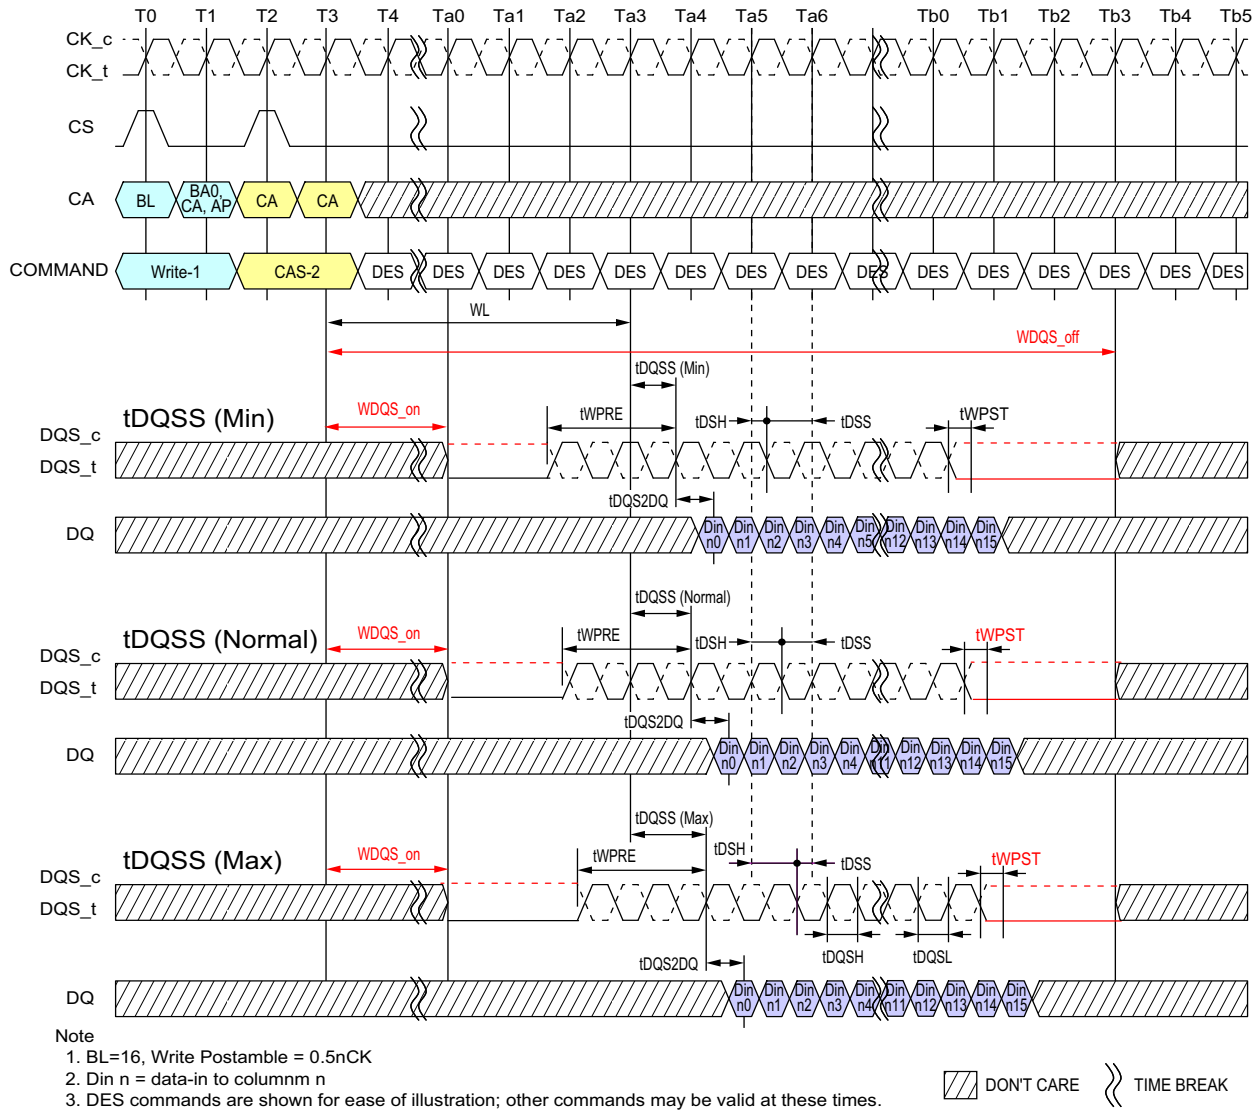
T0 T1 T2 T3 T4 Ta0 Ta1 Ta2 Ta3 Ta4 Ta5 Ta6 Tb0 Tb1 Tb2 Tb3 Tb4 Tb5

CK_c
CK_t

CS

CA
BL
BA0, CA, AP
CA
CA

COMMAND
Write-1
CAS-2
DES DES DES DES DES DES DES DES DES DES DES DES DES DES DES

WL
WDQS_off
tDQSS (Min)

tDQSS (Min)
DQS_c
DQS_t
WDQS_on
tWPRE
tDSH
tDSS
tWPST
tDQS2DQ
DQ
Din n0 Din n1 Din n2 Din n3 Din n4 Din n5 Din n12 Din n13 Din n14 Din n15

tDQSS (Normal)
tDQSS (Normal)
DQS_c
DQS_t
WDQS_on
tWPRE
tDSH
tDSS
tWPST
tDQS2DQ
DQ
Din n0 Din n1 Din n2 Din n3 Din n4 Din n11 Din n12 Din n13 Din n14 Din n15

tDQSS (Max)
tDQSS (Max)
DQS_c
DQS_t
WDQS_on
tWPRE
tDSH
tDSS
tWPST
tDQSH
tDQSL
tDQS2DQ
DQ
Din n0 Din n1 Din n2 Din n3 Din n4 Din n11 Din n12 Din n13 Din n14 Din n15

Note
1. BL=16, Write Postamble = 0.5nCK
2. Din n = data-in to columnm n
3. DES commands are shown for ease of illustration; other commands may be valid at these times.

DON'T CARE
TIME BREAK